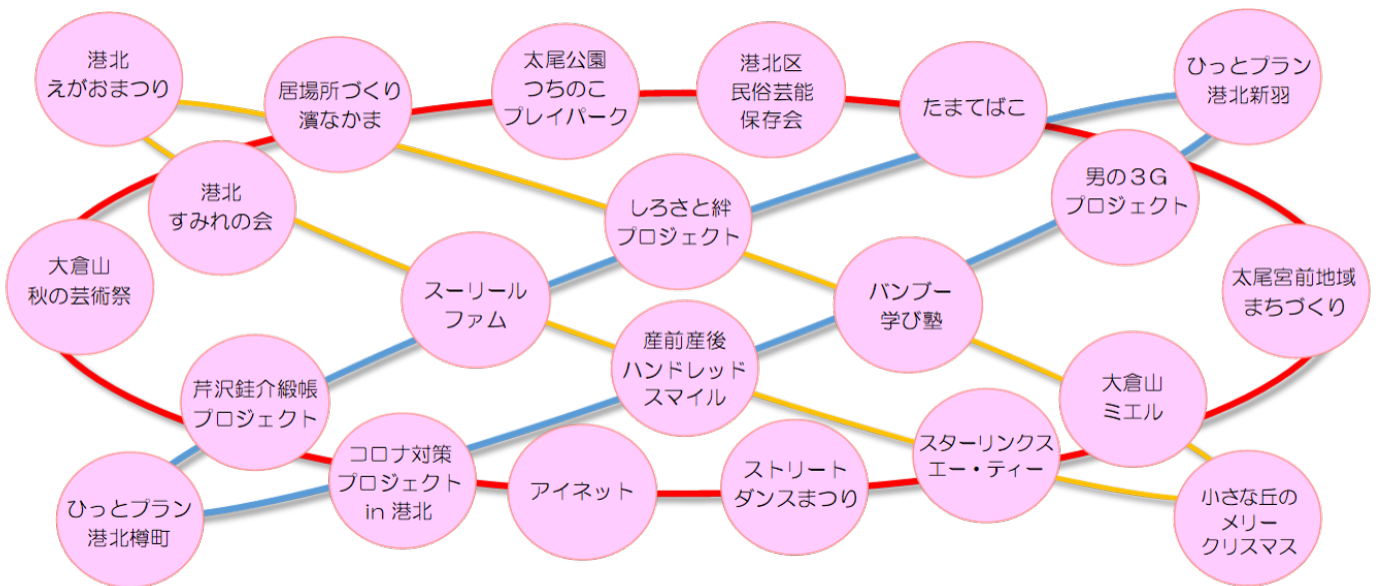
港北
えがおまつり

居場所づくり
濱なかま

太尾公園
つちのこ
プレイパーク

港北区
民俗芸能
保存会

たまてばこ

ひっとプラン
港北新羽

港北
すみれの会

しろさと絆
プロジェクト

男の３G
プロジェクト

大倉山
秋の芸術祭

スーリール
ファム

バンブー
学び塾

太尾宮前地域
まちづくり

産前産後
ハンドレッド
スマイル

芹沢銈介緞帳
プロジェクト

大倉山
ミエル

コロナ対策
プロジェクト
in 港北

アイネット

ストリート
ダンスまつり

スターリンクス
エー・ティー

ひっとプラン
港北樽町

小さな丘の
メリー
クリスマス